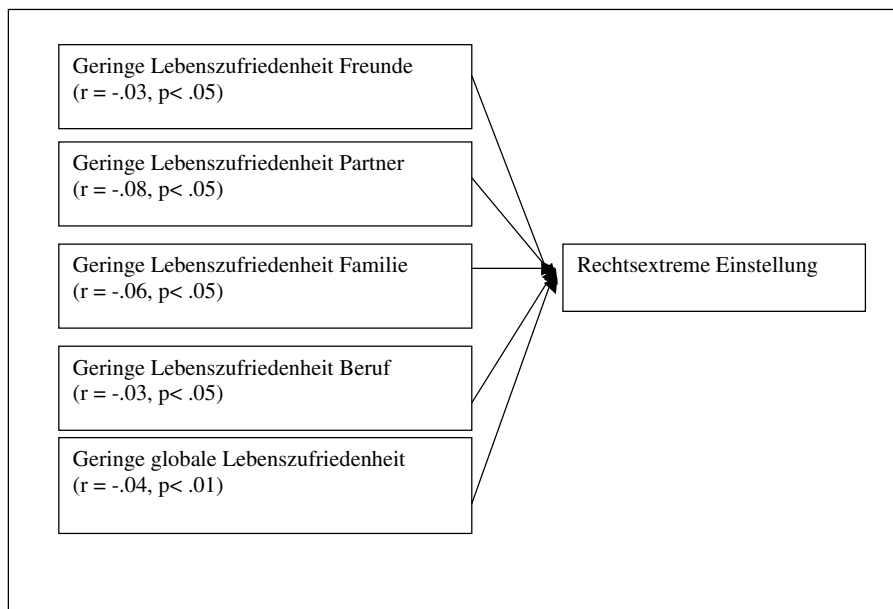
Geringe Lebenszufriedenheit Freunde
(r = -.03, p< .05)

Geringe Lebenszufriedenheit Partner
(r = -.08, p< .05)

Geringe Lebenszufriedenheit Familie
(r = -.06, p< .05)

Geringe Lebenszufriedenheit Beruf
(r = -.03, p< .05)

Geringe globale Lebenszufriedenheit
(r = -.04, p< .01)

Rechtsextreme Einstellung